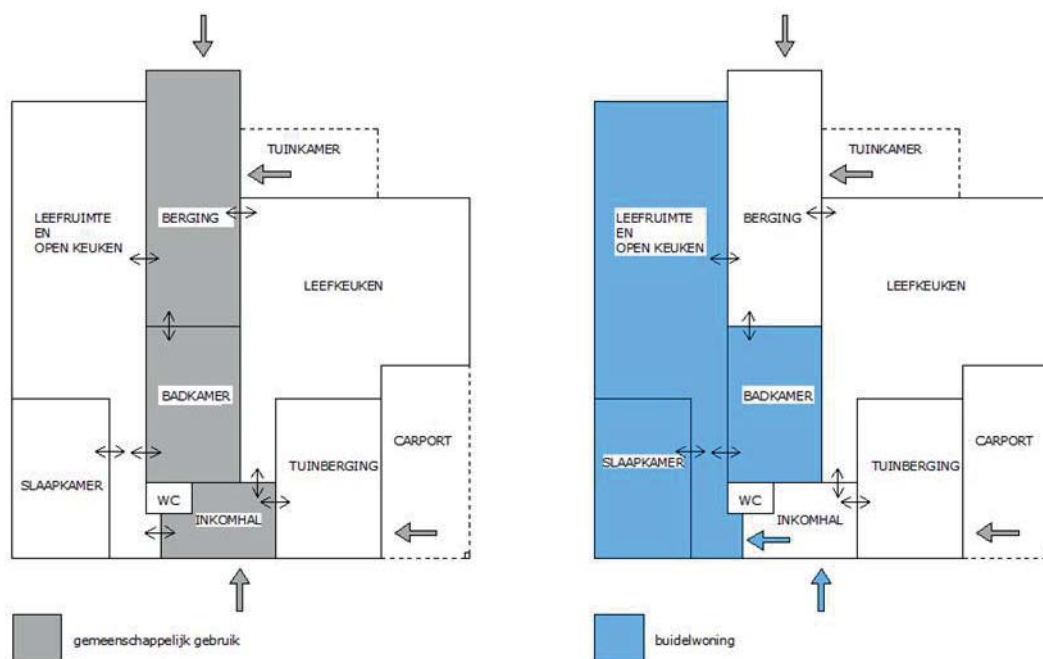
TUINKAMER

LEEFRUIMTE EN OPEN KEUKEN

BERGING

LEEFKEUKEN

BADKAMER

SLAAPKAMER

TUINBERGING

CARPORT

WC

INKOMHAL

gemeenschappelijk gebruik

TUINKAMER

LEEFRUIMTE EN OPEN KEUKEN

BERGING

LEEFKEUKEN

BADKAMER

SLAAPKAMER

TUINBERGING

CARPORT

WC

INKOMHAL

buidelwoning